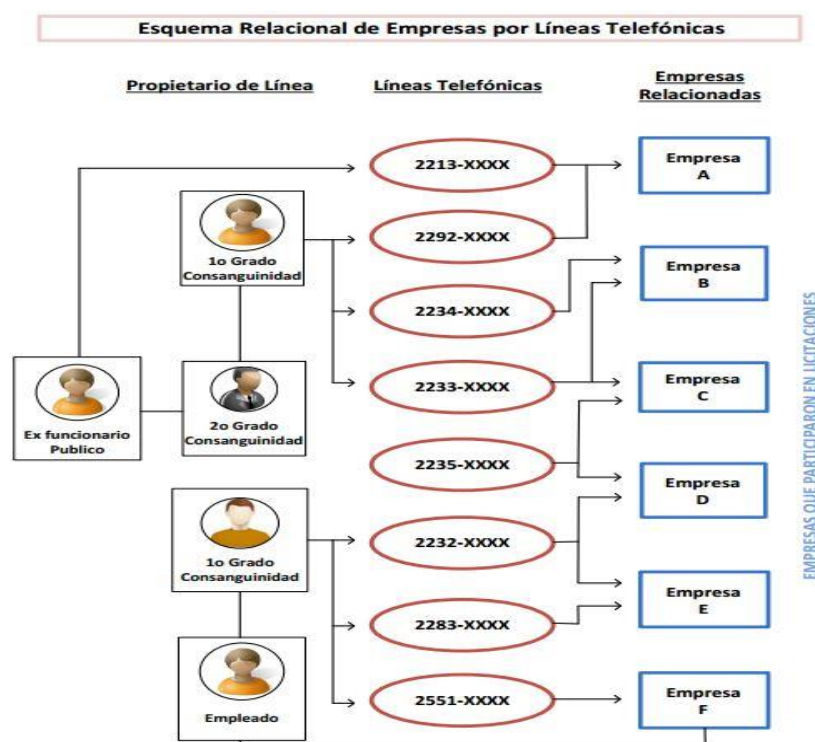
Esquema Relacional de Empresas por Líneas Telefónicas

Propietario de Línea

Líneas Telefónicas

Empresas Relacionadas

1o Grado Consanguinidad

Ex funcionario Publico

2o Grado Consanguinidad

1o Grado Consanguinidad

Empleado

2213-XXXX

2292-XXXX

2234-XXXX

2233-XXXX

2235-XXXX

2232-XXXX

2283-XXXX

2551-XXXX

Empresa A

Empresa B

Empresa C

Empresa D

Empresa E

Empresa F

EMPRESAS QUE PARTICIPARON EN LICITACIONES